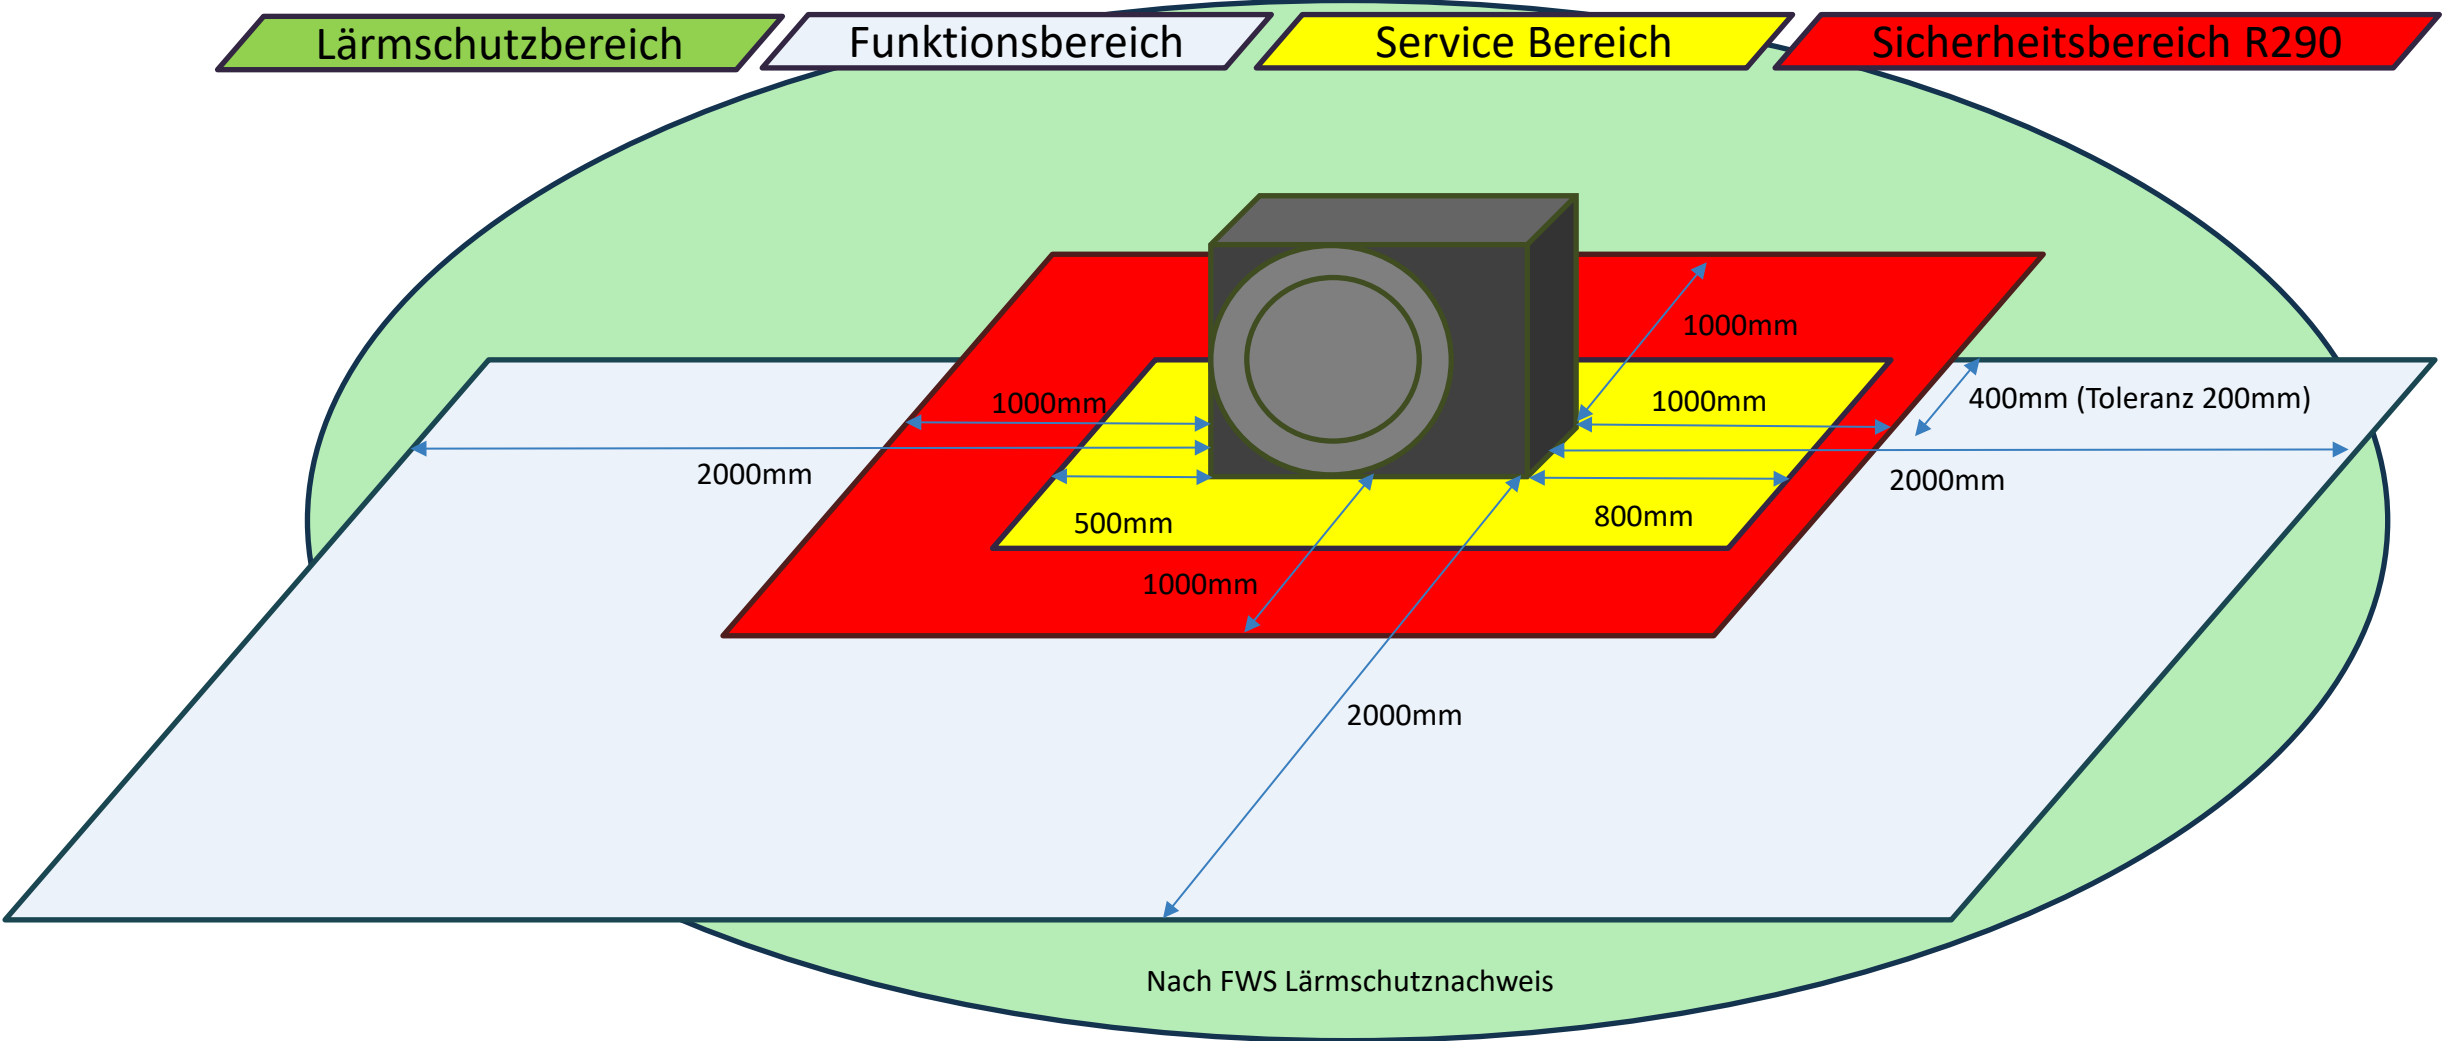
Lärmschutzbereich

Funktionsbereich

Service Bereich

Sicherheitsbereich R290

1000mm

1000mm

1000mm

400mm (Toleranz 200mm)

2000mm

2000mm

500mm

800mm

1000mm

2000mm

Nach FWS Lärmschutznachweis